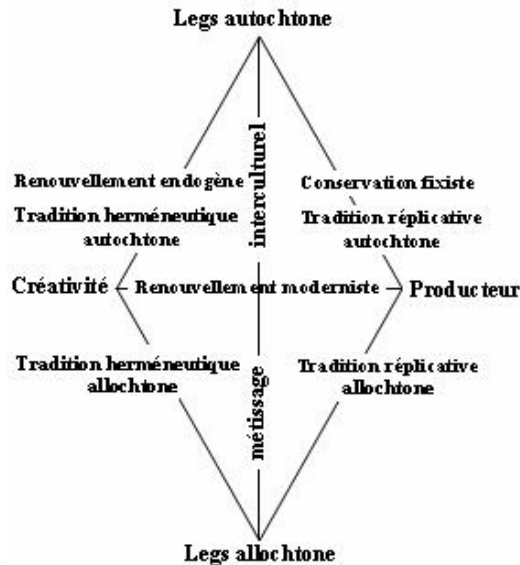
Legs autochtone

interculturel

Renouvellement endogène

Conservation fixiste

Tradition herméneutique autochtone

Tradition réplicative autochtone

Créativité

Renouvellement moderniste

Producteur

Tradition herméneutique allochtone

Tradition réplicative allochtone

métissage

Legs allochtone